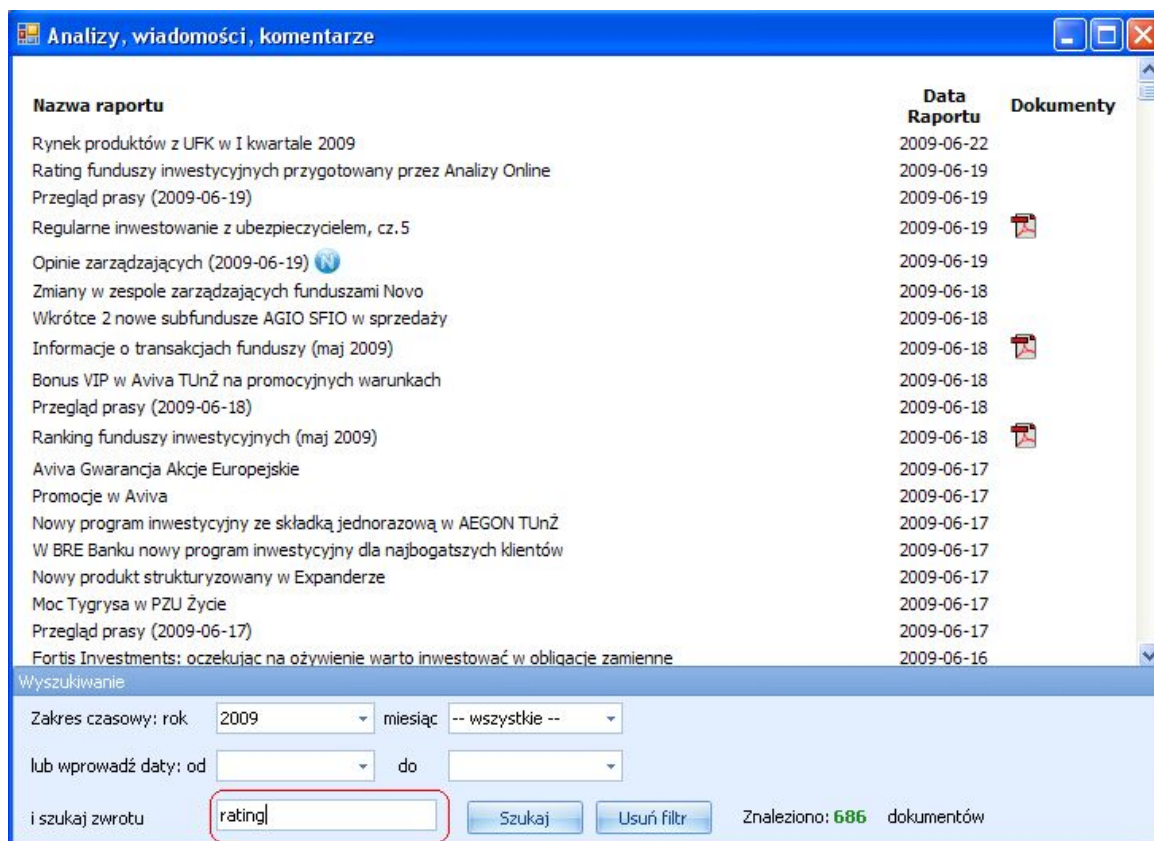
Analizy, wiadomości, komentarze

| Nazwa raportu | Data Raportu | Dokumenty |
|---|---|---|
| Rynek produktów z UFK w I kwartale 2009 | 2009-06-22 | |
| Rating funduszy inwestycyjnych przygotowany przez Analizy Online | 2009-06-19 | |
| Przegląd prasy (2009-06-19) | 2009-06-19 | |
| Regularne inwestowanie z ubezpieczycielem, cz.5 | 2009-06-19 | |
| Opinie zarządzających (2009-06-19) N | 2009-06-19 | |
| Zmiany w zespole zarządzających funduszami Novo | 2009-06-18 | |
| Wkrótce 2 nowe subfundusze AGIO SFIO w sprzedaży | 2009-06-18 | |
| Informacje o transakcjach funduszy (maj 2009) | 2009-06-18 | |
| Bonus VIP w Aviva TUnŻ na promocyjnych warunkach | 2009-06-18 | |
| Przegląd prasy (2009-06-18) | 2009-06-18 | |
| Ranking funduszy inwestycyjnych (maj 2009) | 2009-06-18 | |
| Aviva Gwarancja Akcje Europejskie | 2009-06-17 | |
| Promocje w Aviva | 2009-06-17 | |
| Nowy program inwestycyjny ze składką jednorazową w AEGON TUnŻ | 2009-06-17 | |
| W BRE Banku nowy program inwestycyjny dla najbogatszych klientów | 2009-06-17 | |
| Nowy produkt strukturyzowany w Expanderze | 2009-06-17 | |
| Moc Tygrysa w PZU Życie | 2009-06-17 | |
| Przegląd prasy (2009-06-17) | 2009-06-17 | |
| Fortis Investments: oczekując na ożywienie warto inwestować w obligacje zamienne | 2009-06-16 | |

Wyszukiwanie

Zakres czasowy: rok 2009 miesiąc -- wszystkie --

lub wprowadź daty: od do

i szukaj zwrotu rating Szukaj Usuń filtr Znaleziono: 686 dokumentów